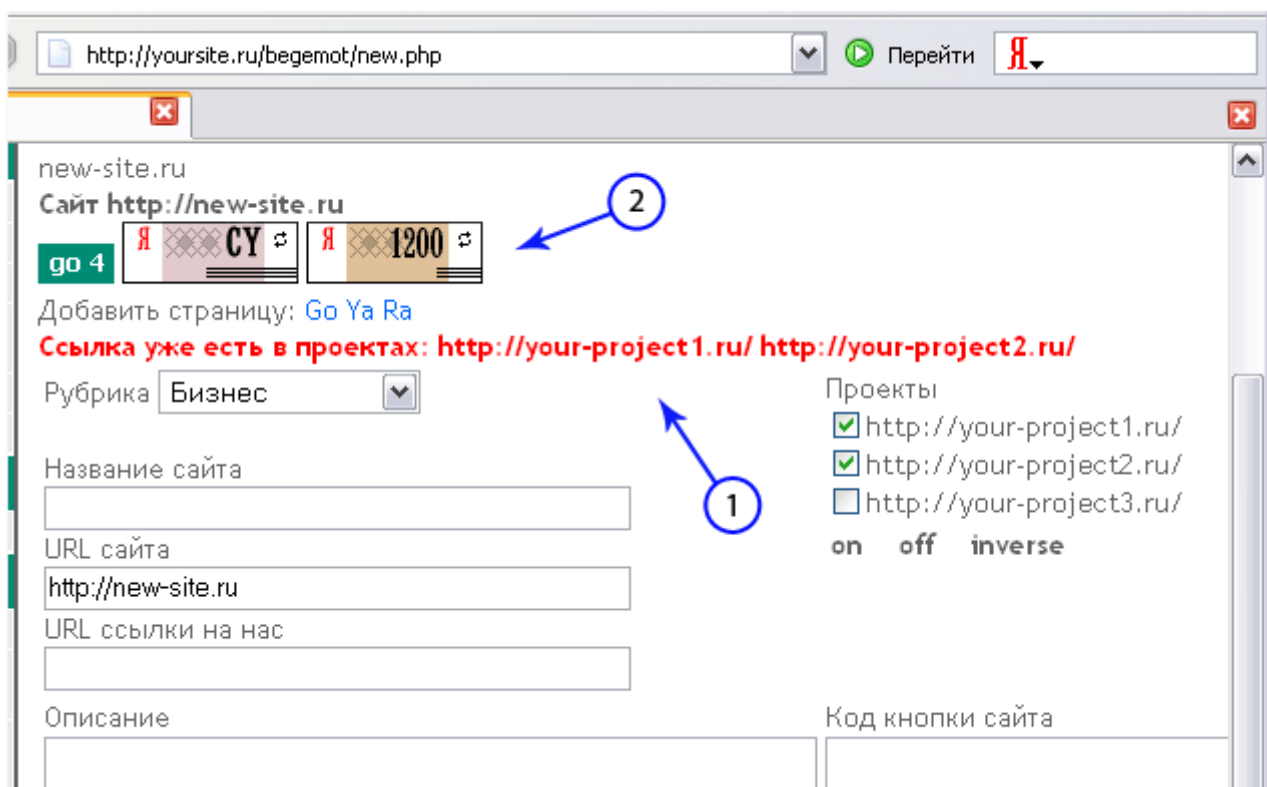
http://yoursite.ru/begemot/new.php

Перейти

Я

new-site.ru

Сайт http://new-site.ru

2

go 4

Я CY

Я 1200

Добавить страницу: Go Ya Ra

Ссылка уже есть в проектах: http://your-project1.ru/ http://your-project2.ru/

Рубрика Бизнес

Проекты

http://your-project1.ru/

http://your-project2.ru/

http://your-project3.ru/

on off inverse

1

Название сайта

URL сайта

http://new-site.ru

URL ссылки на нас

Описание

Код кнопки сайта